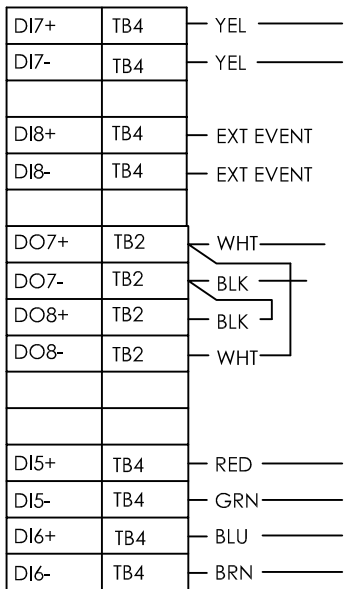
| | | |
|---|---|---|
| DI7+ | TB4 | YEL |
| DI7- | TB4 | YEL |
| | | |
| DI8+ | TB4 | EXT EVENT |
| DI8- | TB4 | EXT EVENT |
| | | |
| DO7+ | TB2 | WHT |
| DO7- | TB2 | BLK |
| DO8+ | TB2 | BLK |
| DO8- | TB2 | WHT |
| | | |
| | | |
| DI5+ | TB4 | RED |
| DI5- | TB4 | GRN |
| DI6+ | TB4 | BLU |
| DI6- | TB4 | BRN |